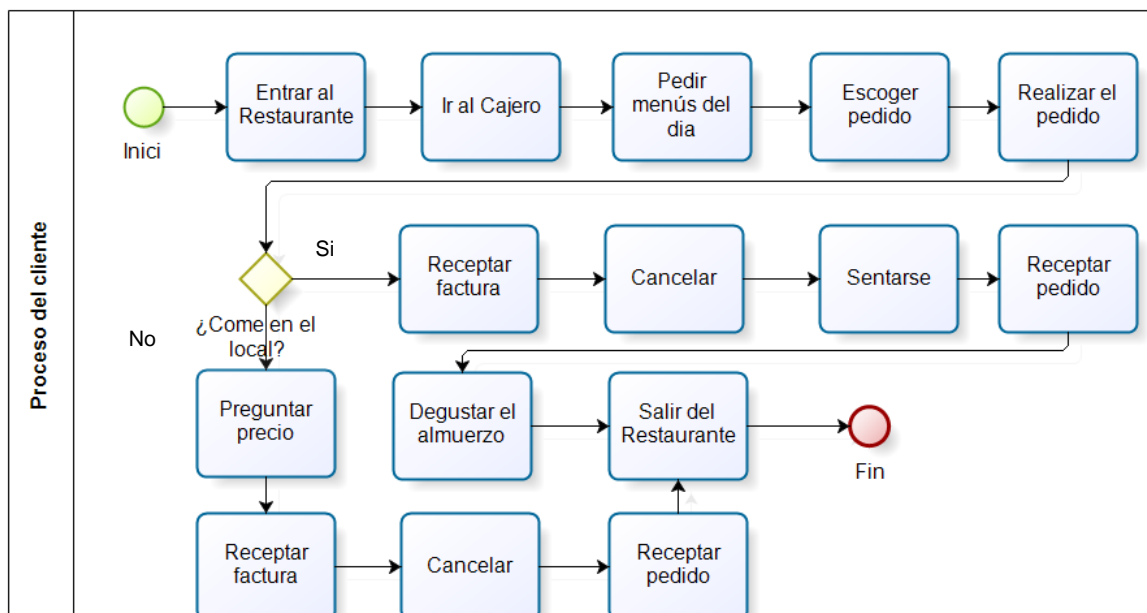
Proceso del cliente

Inici

Entrar al Restaurante

Ir al Cajero

Pedir menús del dia

Escoger pedido

Realizar el pedido

Si

¿Come en el local?

No

Receptar factura

Cancelar

Sentarse

Receptar pedido

Preguntar precio

Degustar el almuerzo

Salir del Restaurante

Fin

Receptar factura

Cancelar

Receptar pedido